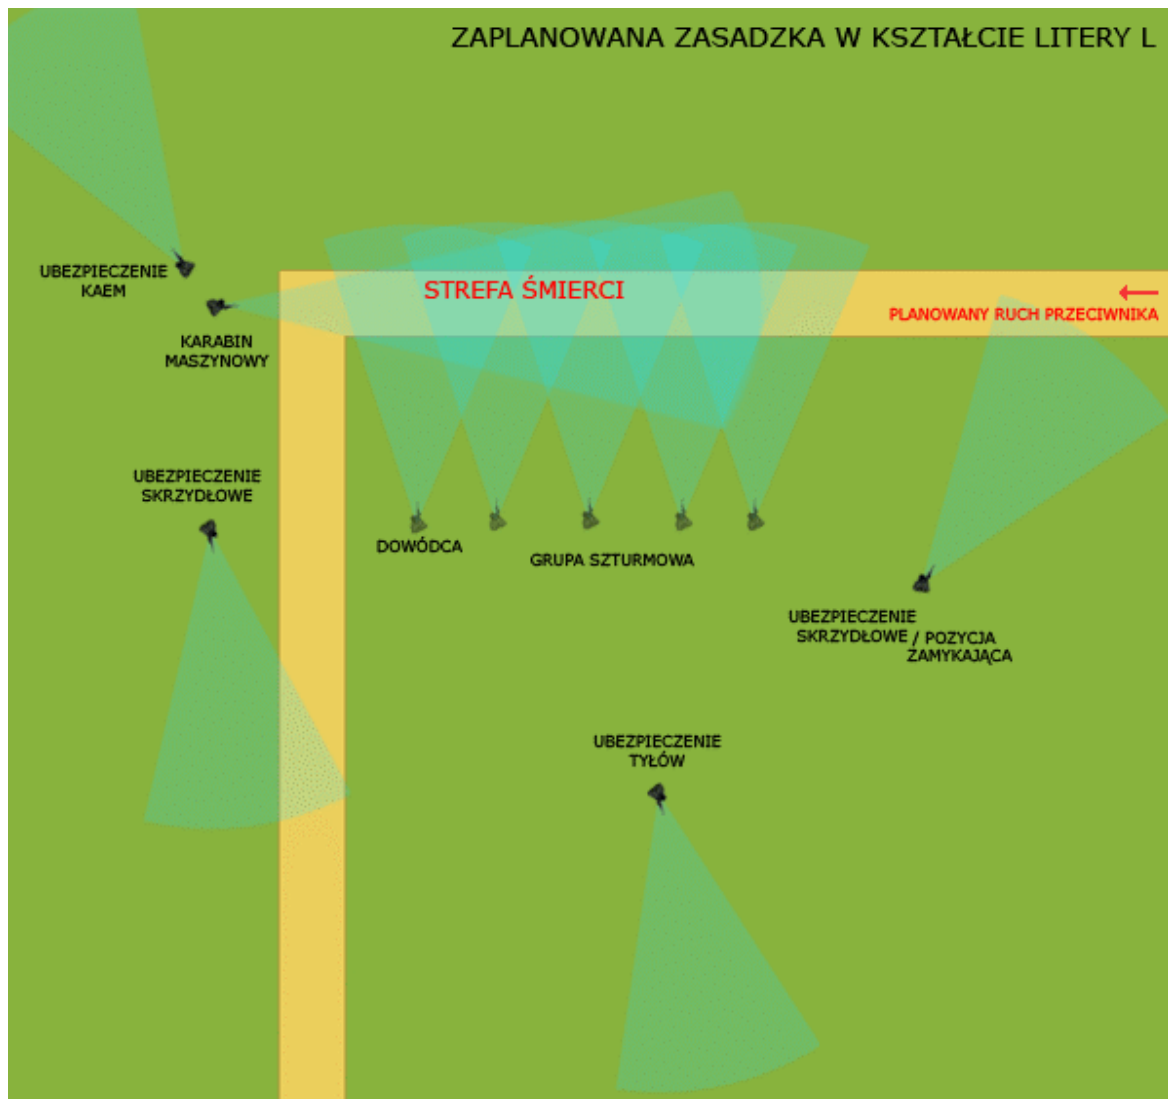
ZAPLANOWANA ZASADZKA W KSZTAŁCIE LITERY L

UBEZPIECZENIE KAEM

KARABIN MASZYNOWY

STREFA ŚMIERCI

PLANOWANY RUCH PRZECIWNIKA

UBEZPIECZENIE SKRZYDŁOWE

DOWÓDCA

GRUPA SZTURMOWA

UBEZPIECZENIE SKRZYDŁOWE / POZYCJA ZAMYKAJĄCA

UBEZPIECZENIE TYŁÓW